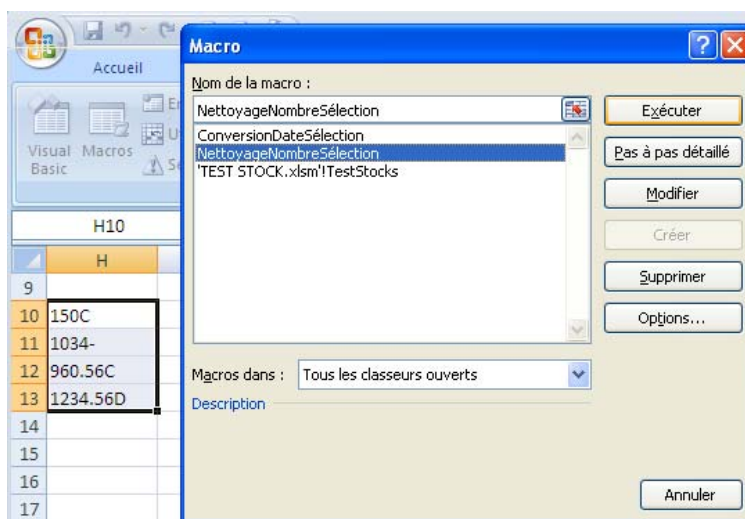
Accueil

Visual Basic

Macros

H10

H

9

10 150C

11 1034-

12 960.56C

13 1234.56D

14

15

16

17

Macro

Nom de la macro :

NettoyageNombreSélection

ConversionDateSélection

NettoyageNombreSélection

'TEST STOCK.xlsm'!TestStocks

Exécuter

Pas à pas détaillé

Modifier

Créer

Supprimer

Options...

Macros dans : Tous les classeurs ouverts

Description

Annuler